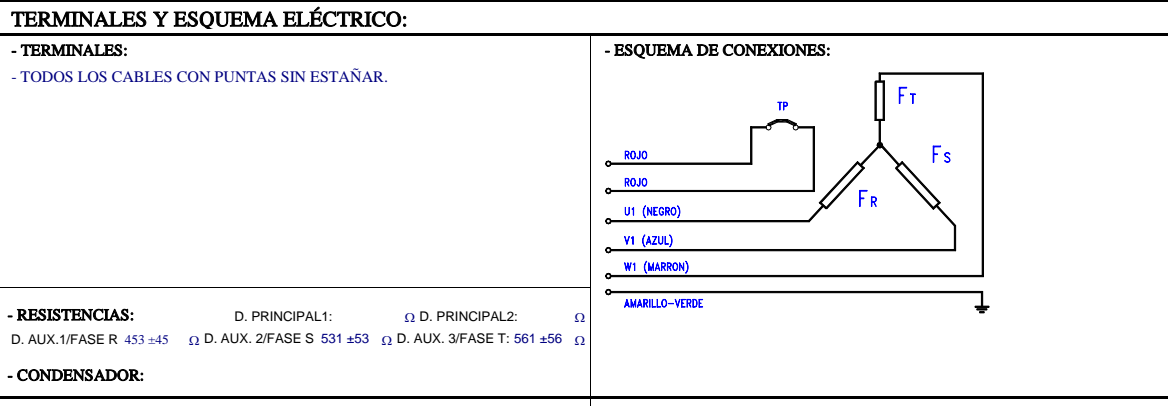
TERMINALES Y ESQUEMA ELÉCTRICO:

- TERMINALES:

- TODOS LOS CABLES CON PUNTAS SIN ESTAÑAR.

- ESQUEMA DE CONEXIONES:

TP

$F_T$

$F_S$

$F_R$

ROJO

ROJO

U1 (NEGRO)

V1 (AZUL)

W1 (MARRON)

AMARILLO-VERDE

- RESISTENCIAS: D. PRINCIPAL1: Ω D. PRINCIPAL2: Ω

D. AUX.1/FASE R 453 ±45 Ω D. AUX. 2/FASE S 531 ±53 Ω D. AUX. 3/FASE T: 561 ±56 Ω

- CONDENSADOR: